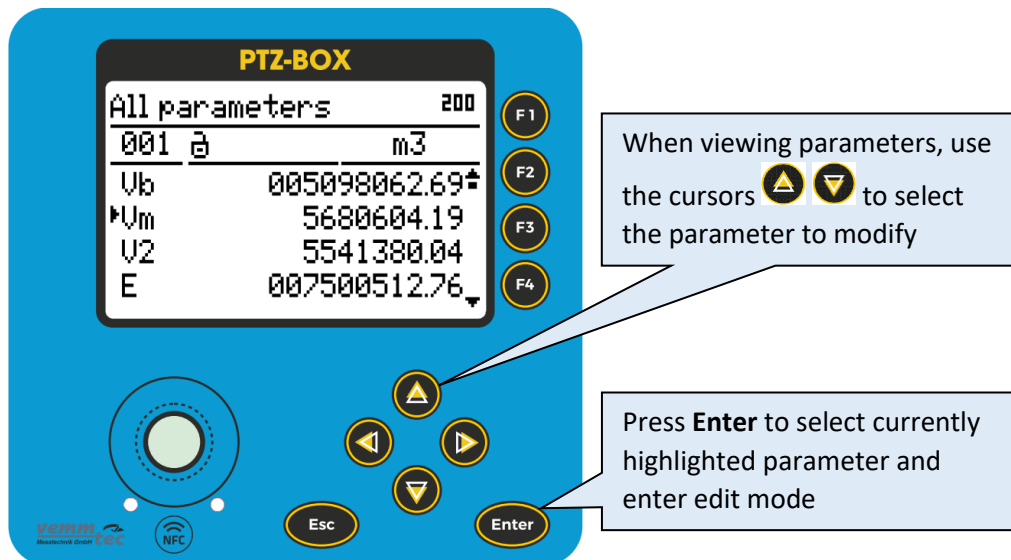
PTZ-BOX

All parameters 200

001 m3

Vb 005098062.69

Vm 5680604.19

V2 5541380.04

E 007500512.76

F1

F2

F3

F4

When viewing parameters, use the cursors to select the parameter to modify

Press **Enter** to select currently highlighted parameter and enter edit mode

Esc

Enter

vemmtec Messtechnik GmbH

NFC